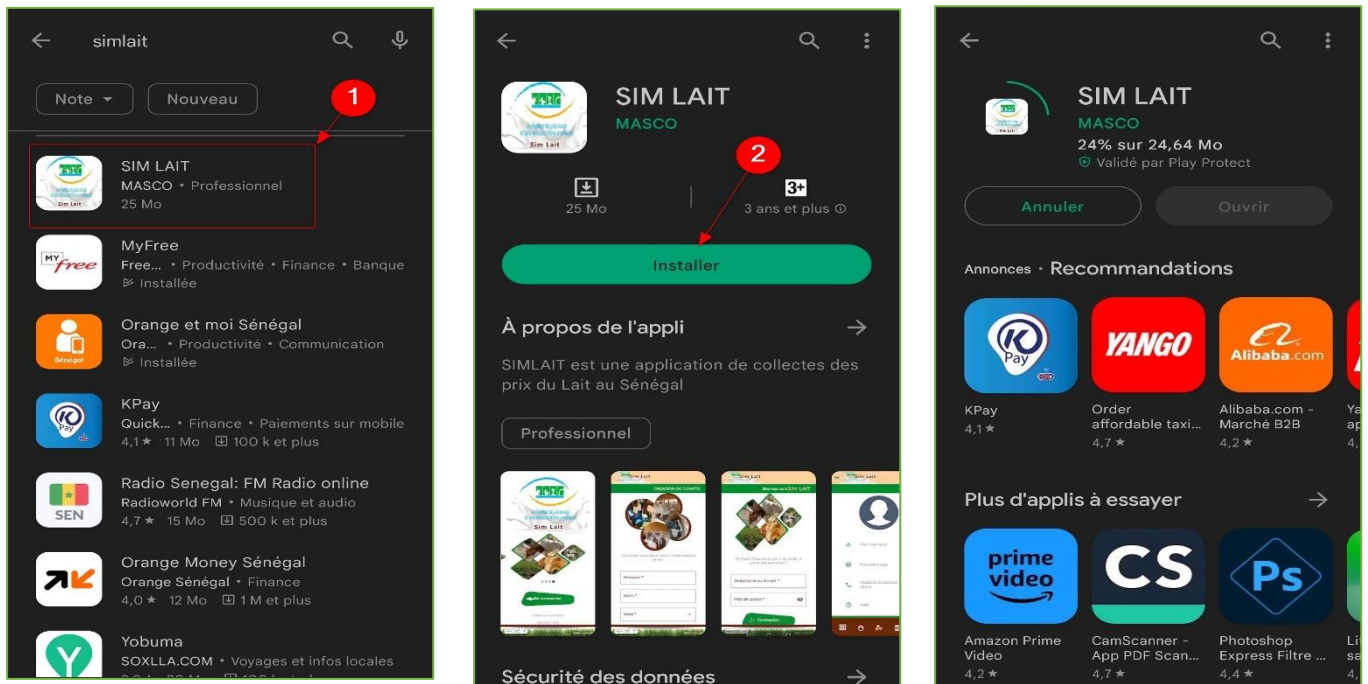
simlait

Note
Nouveau

1

SIM LAIT
MASCO • Professionnel
25 Mo

MyFree
Free... • Productivité • Finance • Banque
Installée

Orange et moi Sénégal
Ora... • Productivité • Communication
Installée

KPay
Quick... • Finance • Paiements sur mobile
4,1★ 11 Mo 100 k et plus

Radio Senegal: FM Radio online
Radioworld FM • Musique et audio
4,7★ 15 Mo 500 k et plus

Orange Money Sénégal
Orange Sénégal • Finance
4,0★ 12 Mo 1 M et plus

Yobuma
SOXLLA.COM • Voyages et infos locales

SIM LAIT
MASCO

2

25 Mo
3+
3 ans et plus

Installer

À propos de l'appli

SIMLAIT est une application de collectes des prix du Lait au Sénégal

Professionnel

Sécurité des données

SIM LAIT
MASCO
24% sur 24,64 Mo
Validé par Play Protect

Annuler
Ouvrir

Annonces • Recommandations

KPay
4,1★

YANGO
Order affordable taxi...
4,7★

Alibaba.com
Alibaba.com - Marché B2B
4,2★

Plus d'applis à essayer

prime video
Amazon Prime Video
4,2★

CS
CamScanner - App PDF Scan...
4,7★

Ps
Photoshop Express Filtre ...
4,4★